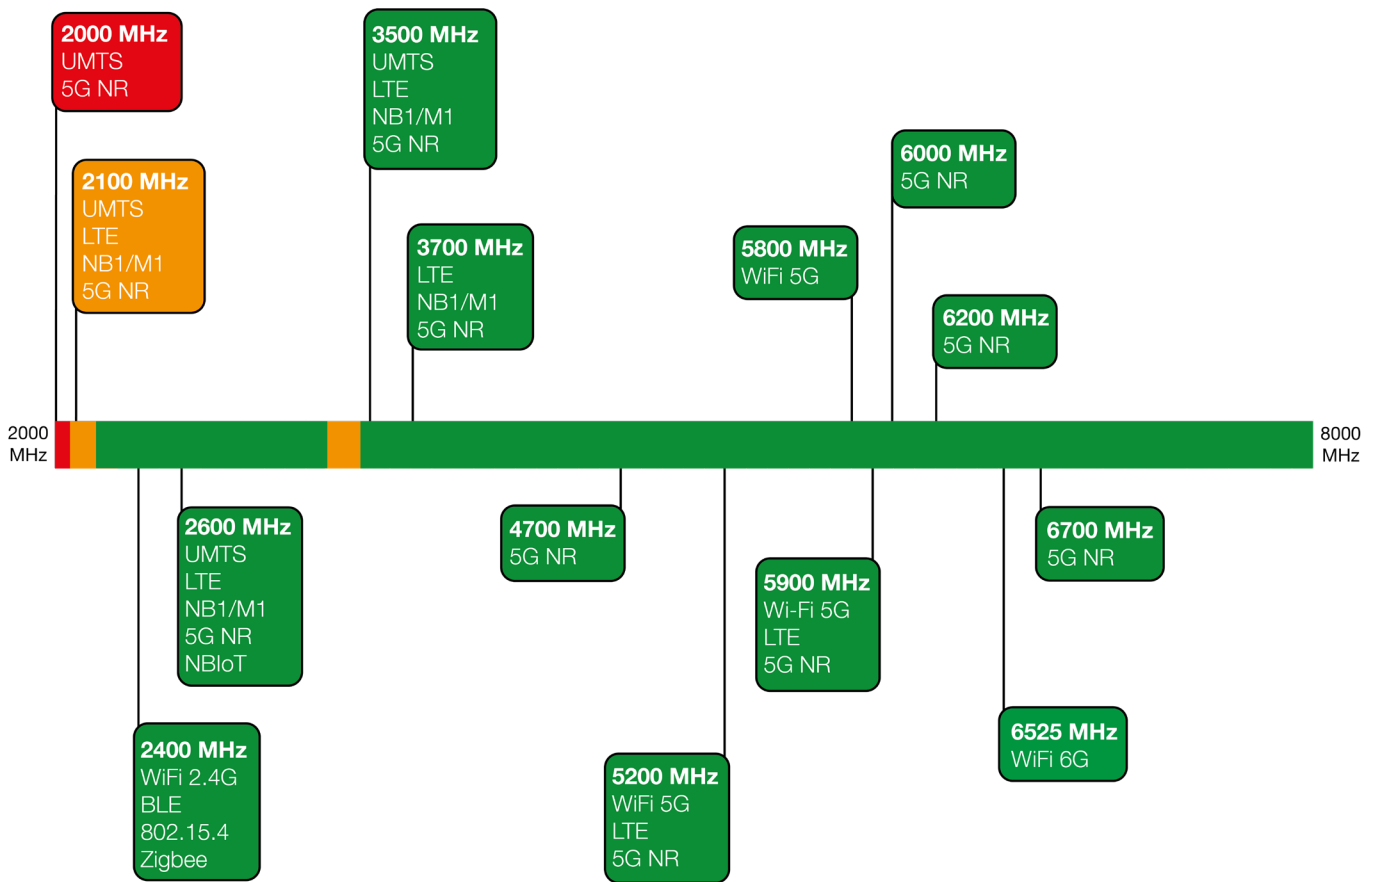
2000 MHz
UMTS
5G NR

2100 MHz
UMTS
LTE
NB1/M1
5G NR

3500 MHz
UMTS
LTE
NB1/M1
5G NR

3700 MHz
LTE
NB1/M1
5G NR

5800 MHz
WiFi 5G

6000 MHz
5G NR

6200 MHz
5G NR

2000 MHz

8000 MHz

2600 MHz
UMTS
LTE
NB1/M1
5G NR
NBIoT

2400 MHz
WiFi 2.4G
BLE
802.15.4
Zigbee

4700 MHz
5G NR

5200 MHz
WiFi 5G
LTE
5G NR

5900 MHz
Wi-Fi 5G
LTE
5G NR

6525 MHz
WiFi 6G

6700 MHz
5G NR